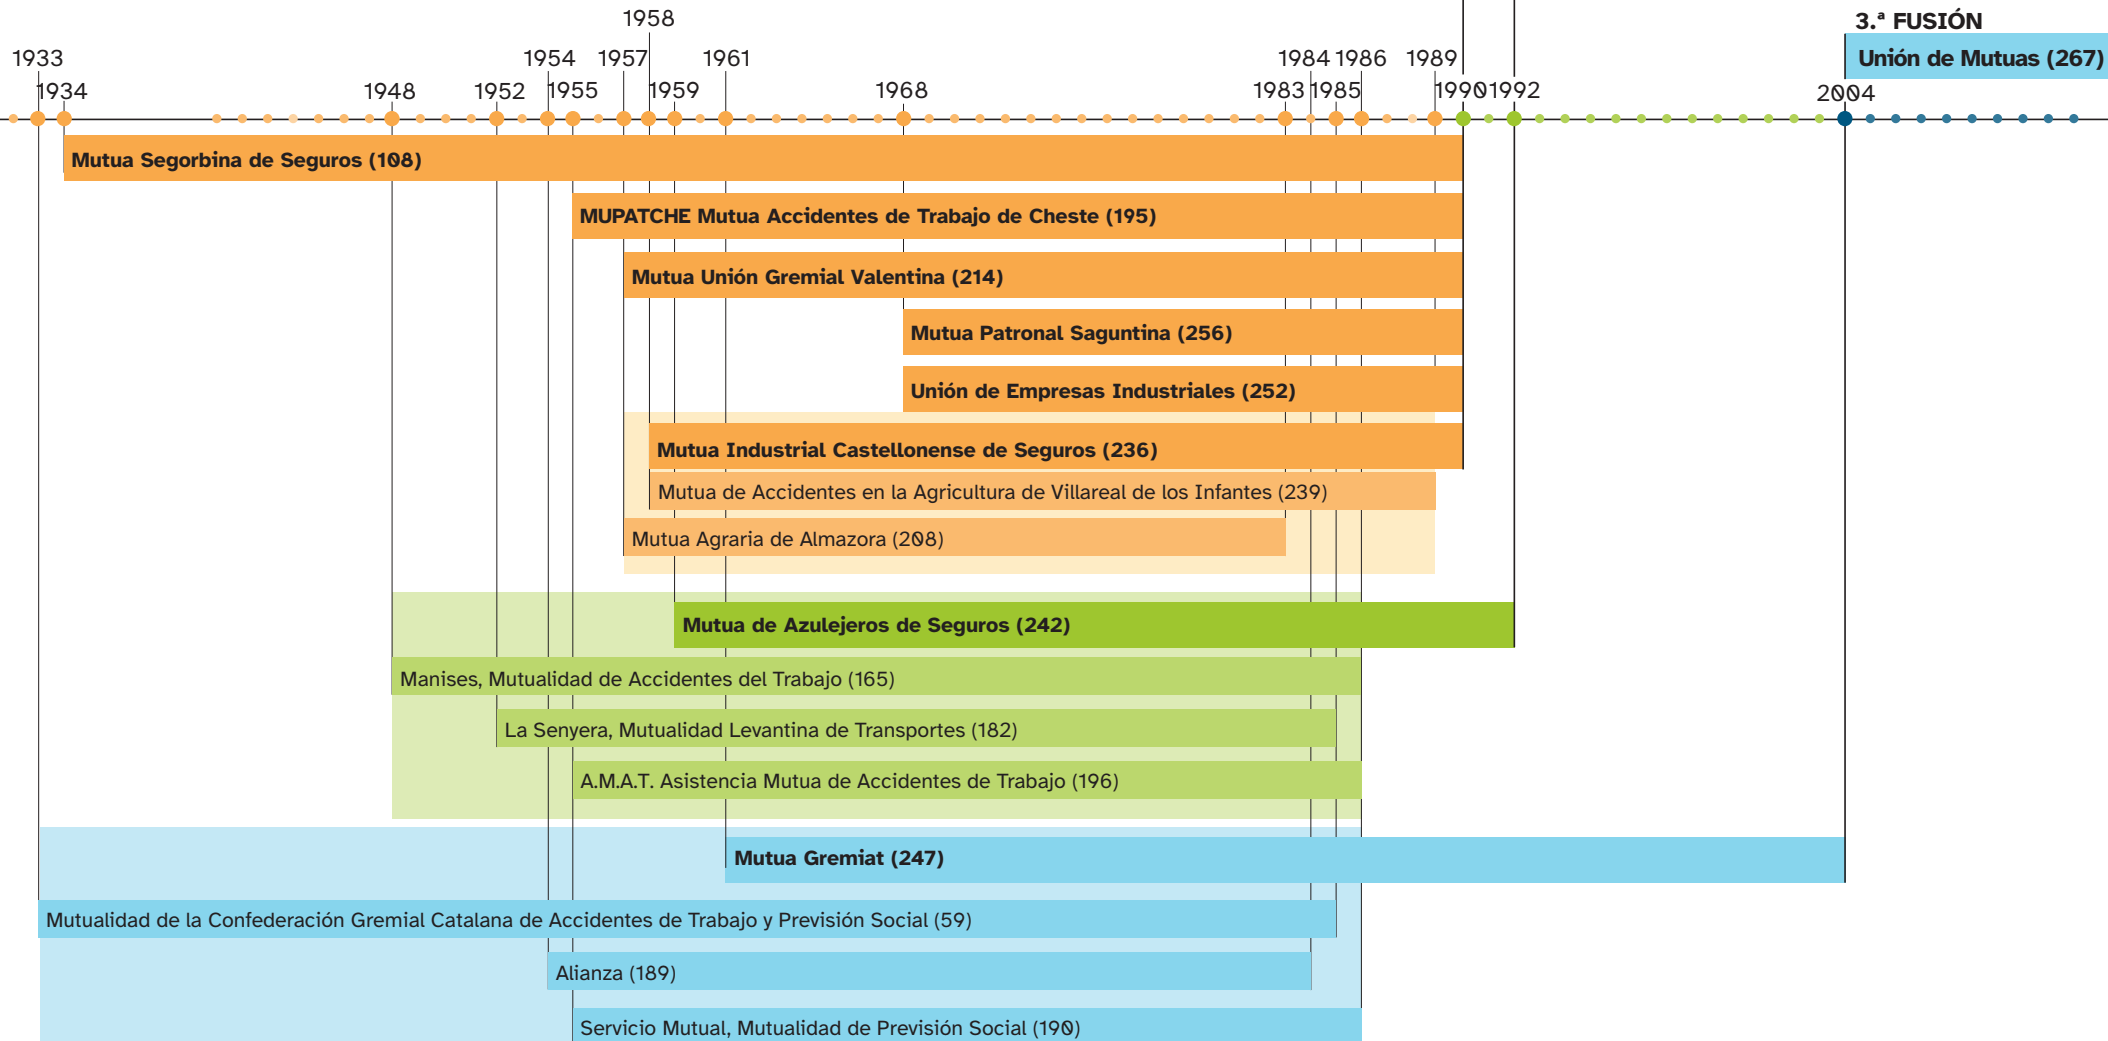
1958
1933 1954 1957 1961 1984 1986 1989
1934 1948 1952 1955 1959 1968 1983 1985 1990 1992
3.ª FUSIÓN
Unión de Mutuas (267)
2004

Mutua Segorbina de Seguros (108)
MUPATCHE Mutua Accidentes de Trabajo de Cheste (195)
Mutua Unión Gremial Valentina (214)
Mutua Patronal Saguntina (256)
Unión de Empresas Industriales (252)
Mutua Industrial Castellonense de Seguros (236)
Mutua de Accidentes en la Agricultura de Villareal de los Infantes (239)
Mutua Agraria de Almazora (208)
Mutua de Azulejeros de Seguros (242)
Manises, Mutualidad de Accidentes del Trabajo (165)
La Senyera, Mutualidad Levantina de Transportes (182)
A.M.A.T. Asistencia Mutua de Accidentes de Trabajo (196)
Mutua Gremiat (247)
Mutualidad de la Confederación Gremial Catalana de Accidentes de Trabajo y Previsión Social (59)
Alianza (189)
Servicio Mutual, Mutualidad de Previsión Social (190)